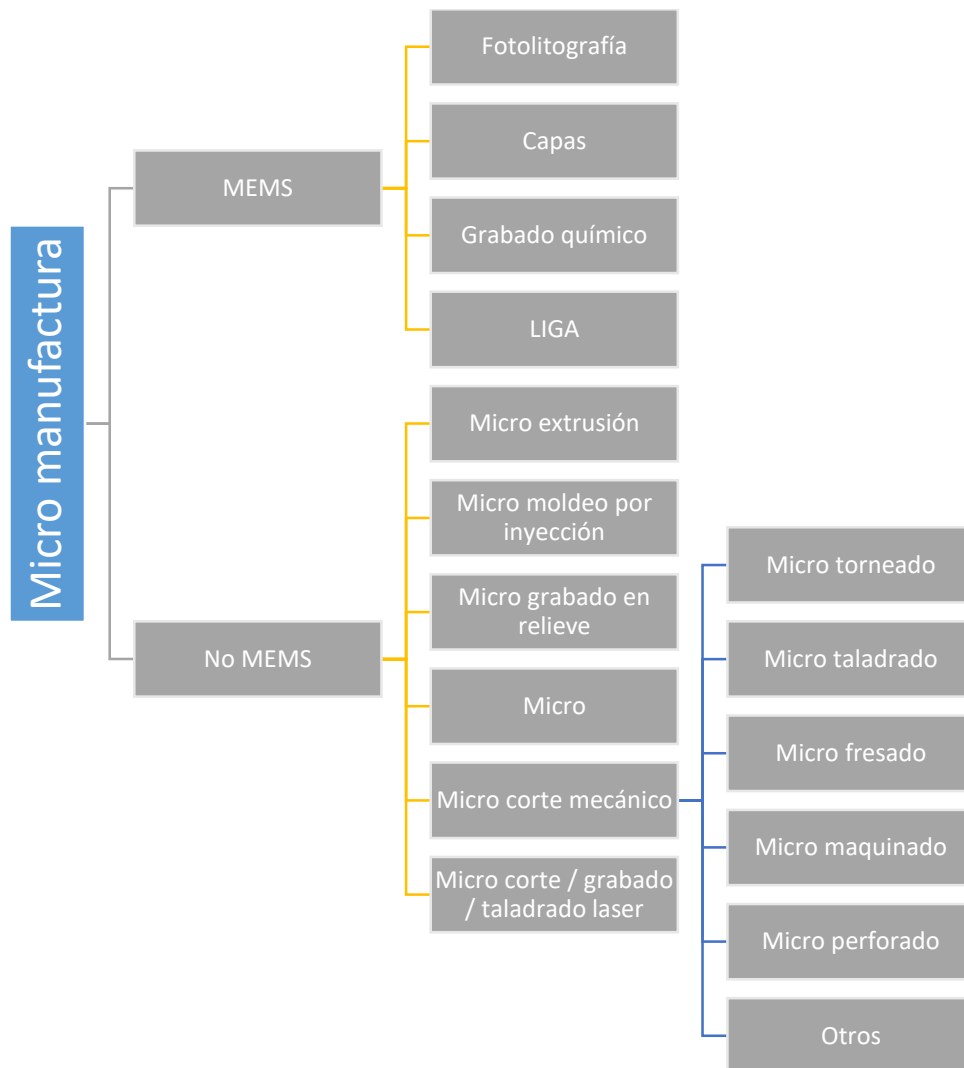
Micro manufactura

MEMS

Fotolitografía

Capas

Grabado químico

LIGA

No MEMS

Micro extrusión

Micro moldeo por inyección

Micro grabado en relieve

Micro

Micro corte mecánico

Micro corte / grabado / taladrado laser

Micro torneado

Micro taladrado

Micro fresado

Micro maquinado

Micro perforado

Otros